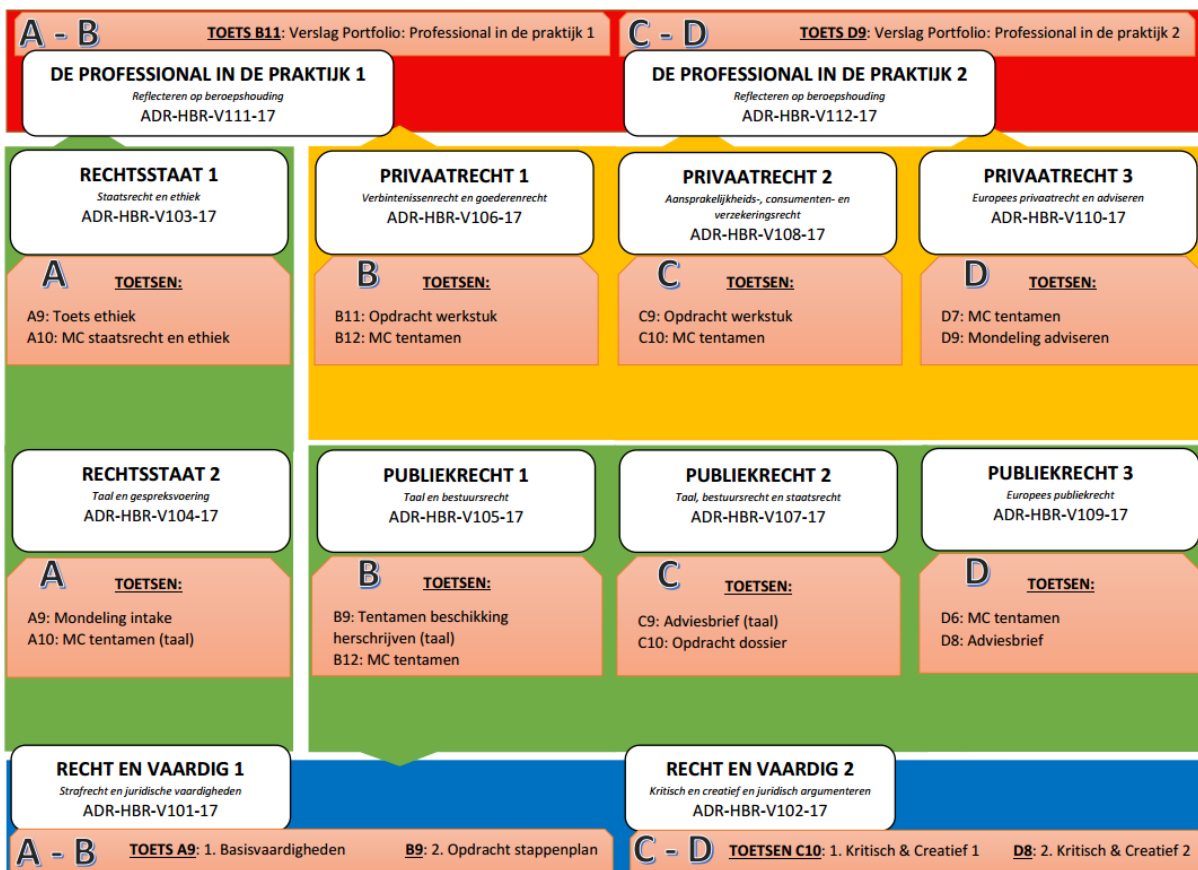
A - B TOETS B11: Verslag Portfolio: Professional in de praktijk 1

C - D TOETS D9: Verslag Portfolio: Professional in de praktijk 2

DE PROFESSIONAL IN DE PRAKTIJK 1
Reflecteren op beroepshouding
ADR-HBR-V111-17

DE PROFESSIONAL IN DE PRAKTIJK 2
Reflecteren op beroepshouding
ADR-HBR-V112-17

RECHTSSTAAT 1
Staatsrecht en ethiek
ADR-HBR-V103-17

A TOETSEN:
A9: Toets ethiek
A10: MC staatsrecht en ethiek

PRIVAATRECHT 1
Verbintenissenrecht en goederenrecht
ADR-HBR-V106-17

B TOETSEN:
B11: Opdracht werkstuk
B12: MC tentamen

PRIVAATRECHT 2
Aansprakelijkheids-, consumenten- en verzekeringsrecht
ADR-HBR-V108-17

C TOETSEN:
C9: Opdracht werkstuk
C10: MC tentamen

PRIVAATRECHT 3
Europees privaatrecht en adviseren
ADR-HBR-V110-17

D TOETSEN:
D7: MC tentamen
D9: Mondeling adviseren

RECHTSSTAAT 2
Taal en gespreksvoering
ADR-HBR-V104-17

A TOETSEN:
A9: Mondeling intake
A10: MC tentamen (taal)

PUBLIEKRECHT 1
Taal en bestuursrecht
ADR-HBR-V105-17

B TOETSEN:
B9: Tentamen beschikking herschrijven (taal)
B12: MC tentamen

PUBLIEKRECHT 2
Taal, bestuursrecht en staatsrecht
ADR-HBR-V107-17

C TOETSEN:
C9: Adviesbrief (taal)
C10: Opdracht dossier

PUBLIEKRECHT 3
Europees publiekrecht
ADR-HBR-V109-17

D TOETSEN:
D6: MC tentamen
D8: Adviesbrief

RECHT EN VAARDIG 1
Strafrecht en juridische vaardigheden
ADR-HBR-V101-17

RECHT EN VAARDIG 2
Kritisch en creatief en juridisch argumenteren
ADR-HBR-V102-17

A - B TOETS A9: 1. Basisvaardigheden B9: 2. Opdracht stappenplan

C - D TOETSEN C10: 1. Kritisch & Creatief 1 D8: 2. Kritisch & Creatief 2